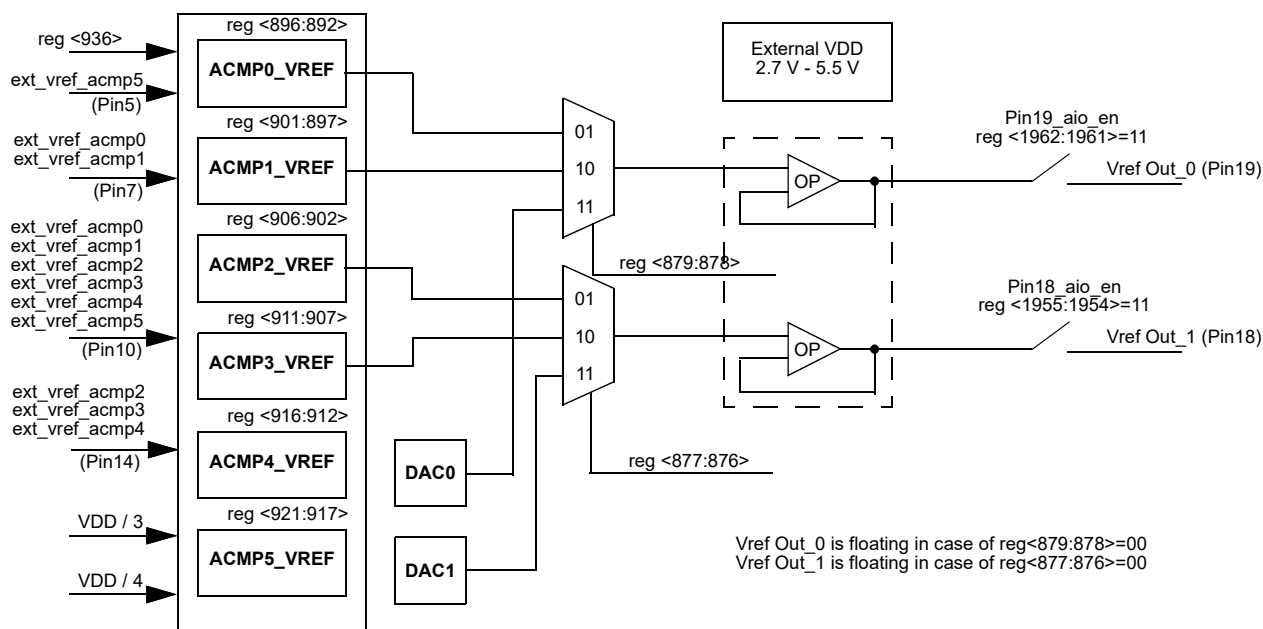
reg <936>

ext_vref_acmp5
(Pin5)

ext_vref_acmp0
ext_vref_acmp1
(Pin7)

ext_vref_acmp0
ext_vref_acmp1
ext_vref_acmp2
ext_vref_acmp3
ext_vref_acmp4
ext_vref_acmp5
(Pin10)

ext_vref_acmp2
ext_vref_acmp3
ext_vref_acmp4
(Pin14)

VDD / 3

VDD / 4

reg <896:892>
ACMP0_VREF

reg <901:897>
ACMP1_VREF

reg <906:902>
ACMP2_VREF

reg <911:907>
ACMP3_VREF

reg <916:912>
ACMP4_VREF

reg <921:917>
ACMP5_VREF

DAC0

DAC1

01
10
11

reg <879:878>

01
10
11

reg <877:876>

External VDD
2.7 V - 5.5 V

OP

OP

Pin19_aio_en
reg <1962:1961>=11

Vref Out_0 (Pin19)

Pin18_aio_en
reg <1955:1954>=11

Vref Out_1 (Pin18)

Vref Out_0 is floating in case of reg<879:878>=00
Vref Out_1 is floating in case of reg<877:876>=00